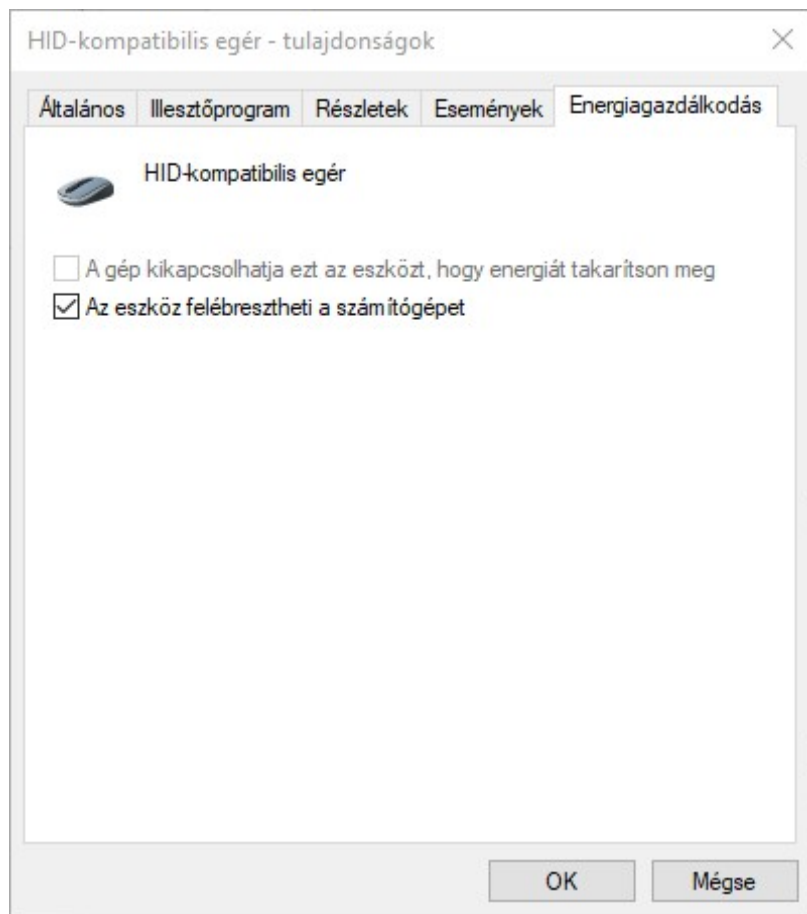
HID-kompatibilis egér - tulajdonságok

×

Általános | Illesztőprogram | Részletek | Események | Energiagazdálkodás

HID-kompatibilis egér

☐ A gép kikapcsolhatja ezt az eszközt, hogy energiát takarítson meg

☑ Az eszköz felébresztheti a számítógépet

OK

Mégse